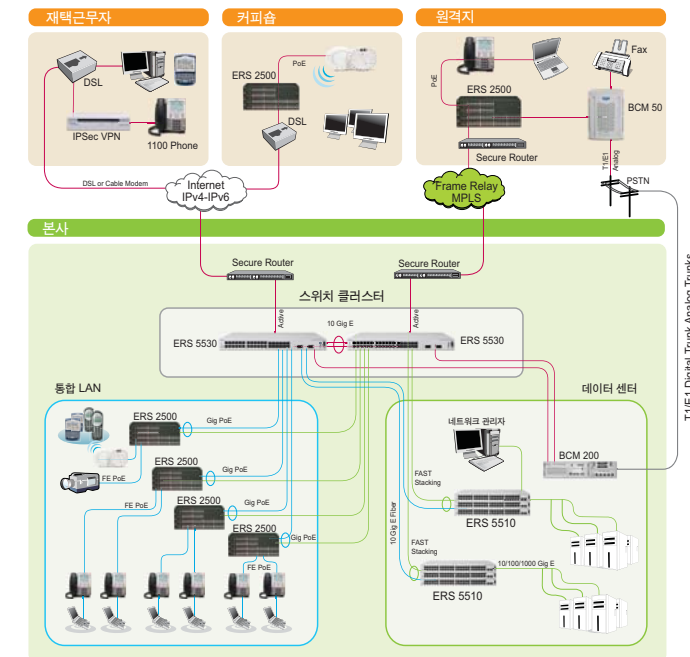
재택근무자

DSL

IPSec VPN

1100 Phone

커피숍

PoE

ERS 2500

DSL

원격지

Fax

PoE

ERS 2500

BCM 50

Secure Router

T1/E1

Analog

DSL or Cable Modem

Internet
IPv4-IPv6

Frame Relay
MPLS

PSTN

T1/E1 Digital Trunk Analog Trunks

본사

Secure Router

Secure Router

스위치 클러스터

Active

Active

10 Gig E

ERS 5530

ERS 5530

통합 LAN

ERS 2500

Gig PoE

FE PoE

ERS 2500

Gig PoE

FE PoE

ERS 2500

Gig PoE

ERS 2500

Gig PoE

FE PoE

데이터 센터

네트워크 관리자

BCM 200

FAST
Stacking

ERS 5510

10 Gig E Fiber

FAST
Stacking

10/100/1000 Gig E

ERS 5510